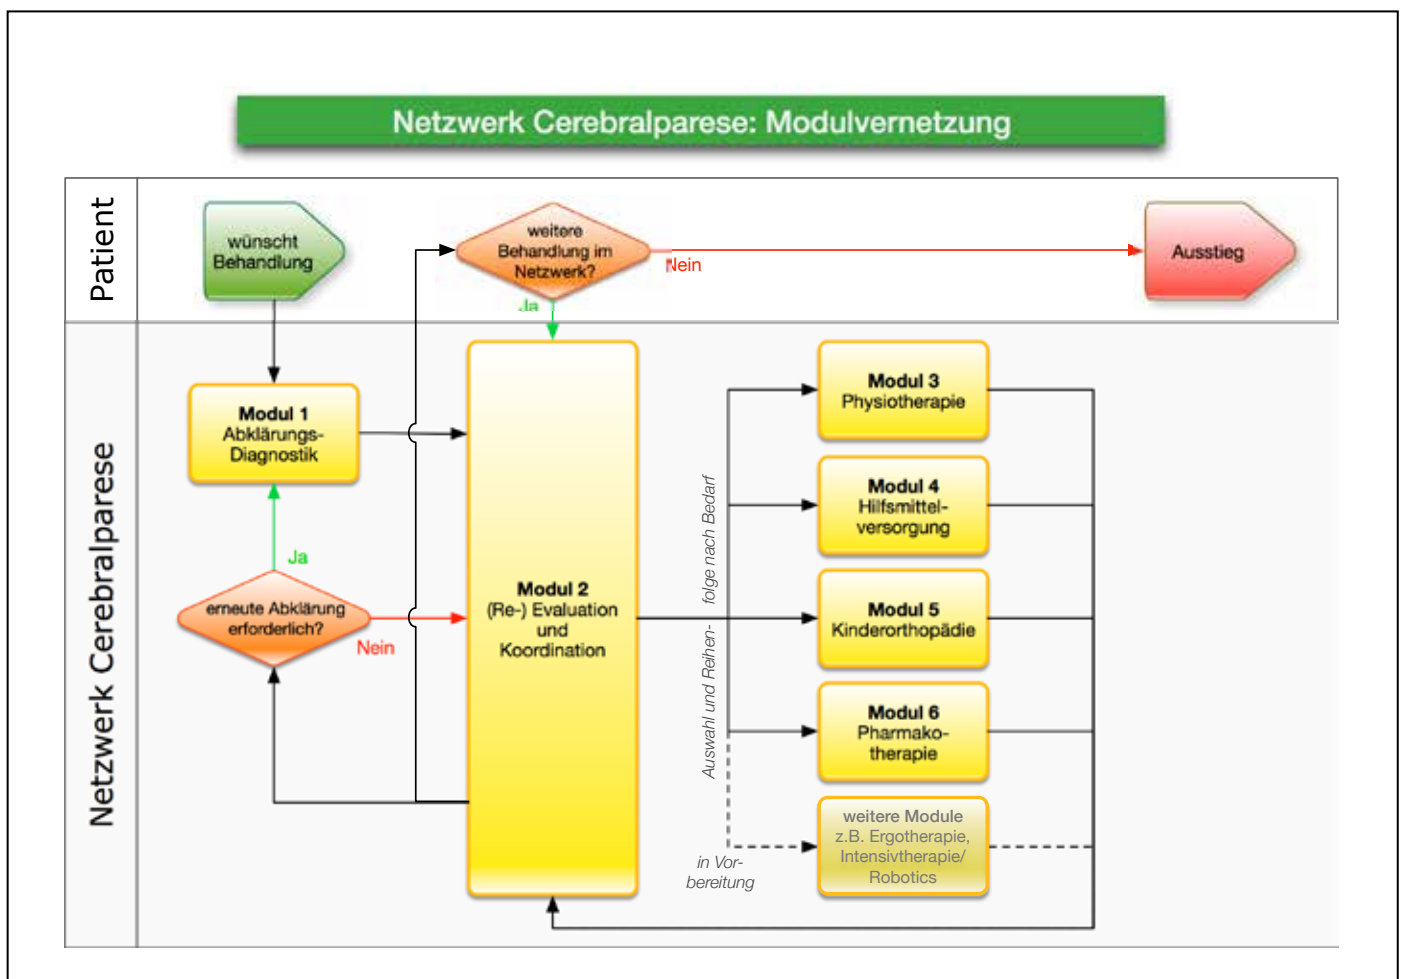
Netzwerk Cerebralparese: Modulvernetzung

Patient

wünscht Behandlung

weitere Behandlung im Netzwerk?

Nein

Ausstieg

Ja

Netzwerk Cerebralparese

Modul 1 Abklärungs-Diagnostik

Ja

erneute Abklärung erforderlich?

Nein

Modul 2 (Re-) Evaluation und Koordination

Auswahl und Reihenfolge nach Bedarf

Modul 3 Physiotherapie

Modul 4 Hilfsmittelversorgung

Modul 5 Kinderorthopädie

Modul 6 Pharmakotherapie

weitere Module z.B. Ergotherapie, Intensivtherapie/ Robotics

in Vorbereitung